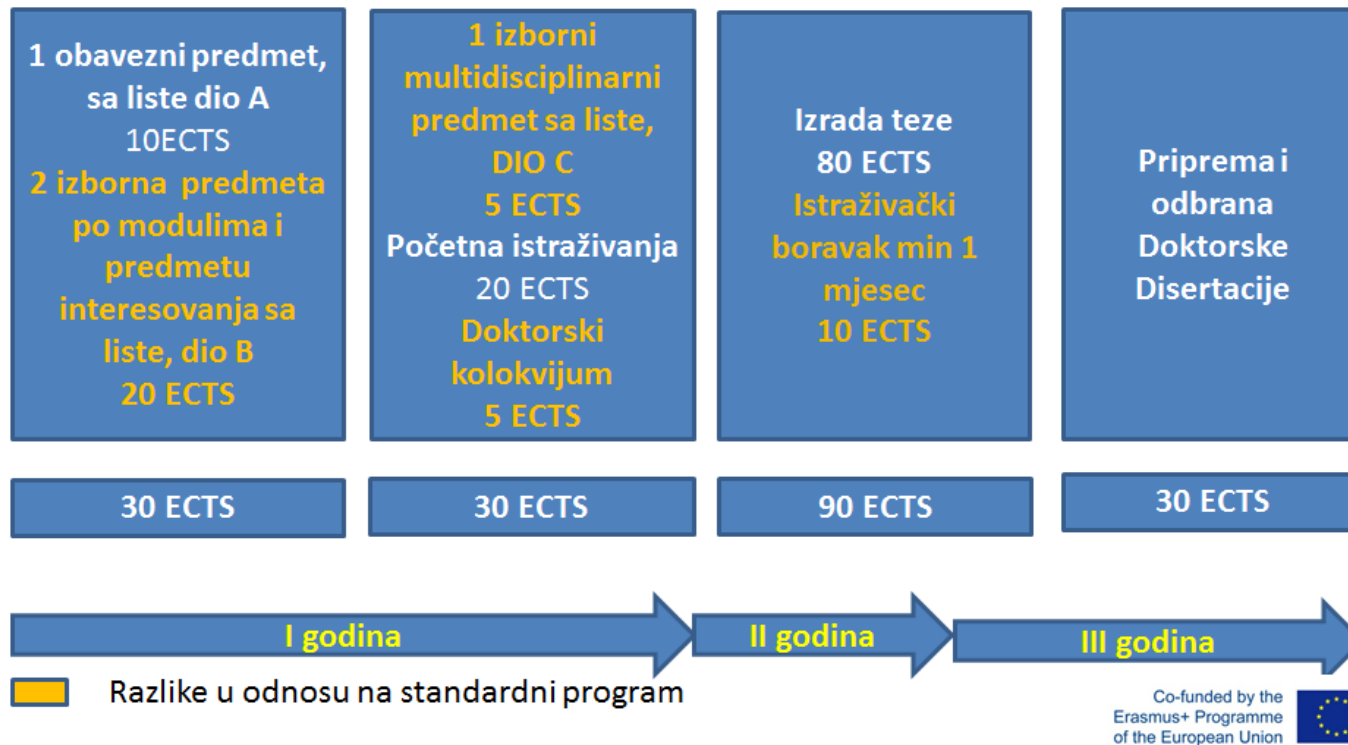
1 obavezni predmet, sa liste dio A
10ECTS
2 izborna predmeta po modulima i predmetu interesovanja sa liste, dio B
20 ECTS

1 izborni multidisciplinarni predmet sa liste, DIO C
5 ECTS
Početna istraživanja
20 ECTS
Doktorski kolokvijum
5 ECTS

Izrada teze
80 ECTS
Istraživački boravak min 1 mjesec
10 ECTS

Priprema i odbrana Doktorske Disertacije

30 ECTS

30 ECTS

90 ECTS

30 ECTS

I godina

II godina

III godina

Razlike u odnosu na standardni program

Co-funded by the Erasmus+ Programme of the European Union